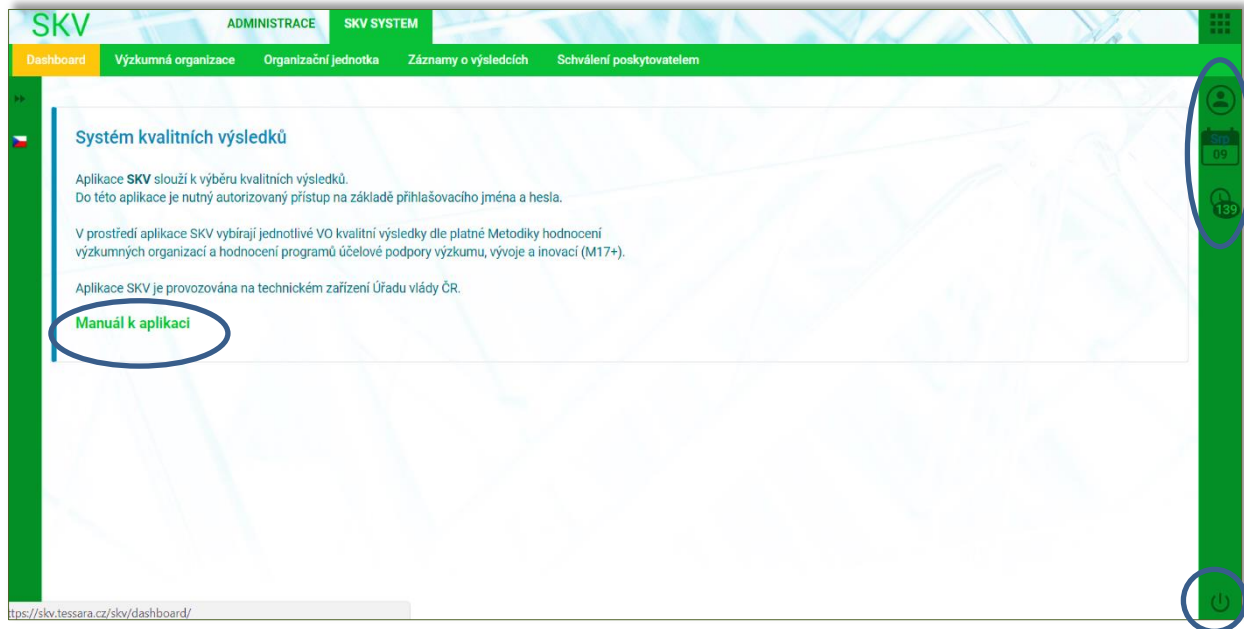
SKV
ADMINISTRACE SKV SYSTEM

Dashboard Výzkumná organizace Organizační jednotka Záznamy o výsledcích Schválení poskytovatelem

Systém kvalitních výsledků

Aplikace **SKV** slouží k výběru kvalitních výsledků.
Do této aplikace je nutný autorizovaný přístup na základě přihlašovacího jména a hesla.

V prostředí aplikace SKV vybírají jednotlivé VO kvalitní výsledky dle platné Metodiky hodnocení výzkumných organizací a hodnocení programů účelové podpory výzkumu, vývoje a inovací (M17+).

Aplikace SKV je provozována na technickém zařízení Úřadu vlády ČR.

Manuál k aplikaci

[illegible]
09
139

ttps://skv.tessara.cz/skv/dashboard/